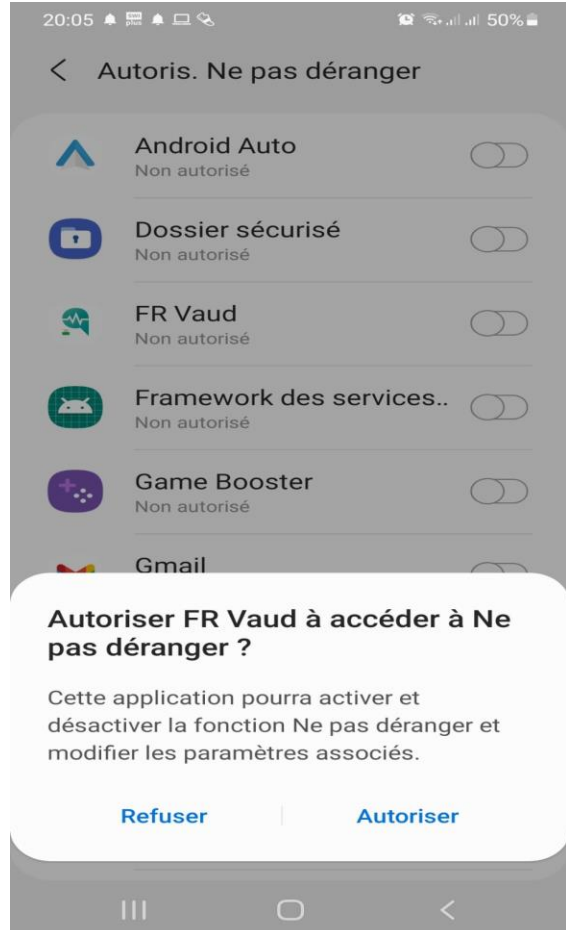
20:05 50%

Autoris. Ne pas déranger

Android Auto
Non autorisé

Dossier sécurisé
Non autorisé

FR Vaud
Non autorisé

Framework des services..
Non autorisé

Game Booster
Non autorisé

Gmail

Autoriser FR Vaud à accéder à Ne pas déranger ?

Cette application pourra activer et désactiver la fonction Ne pas déranger et modifier les paramètres associés.

Refuser

Autoriser